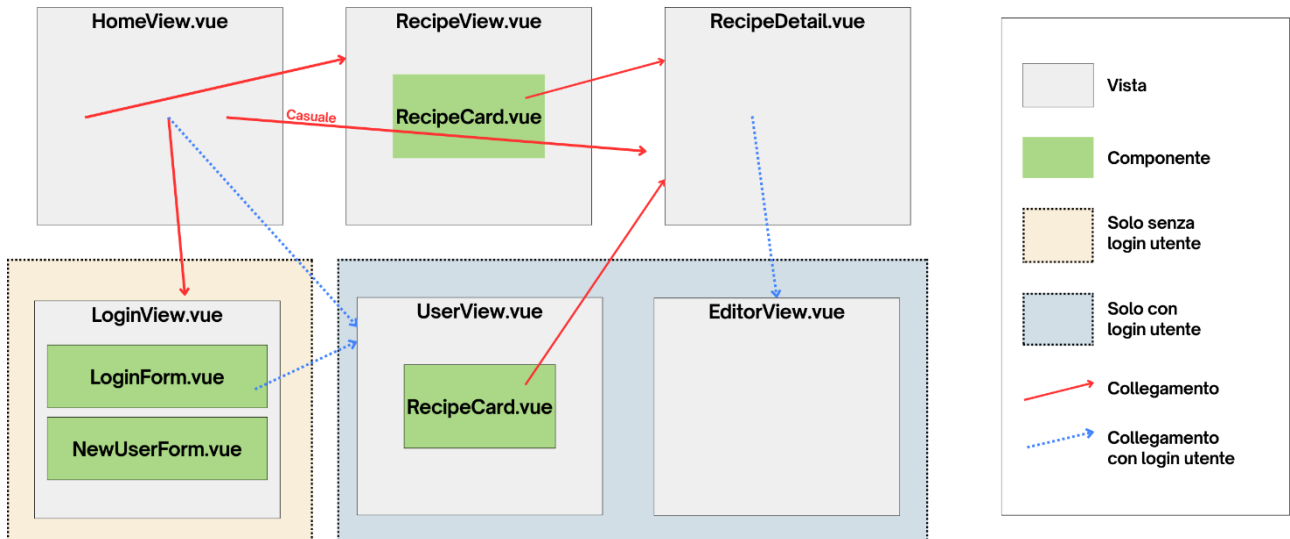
HomeView.vue

RecipeView.vue

RecipeCard.vue

Casuale

RecipeDetail.vue

LoginView.vue

LoginForm.vue

NewUserForm.vue

UserView.vue

RecipeCard.vue

EditorView.vue

Vista

Componente

Solo senza login utente

Solo con login utente

Collegamento

Collegamento con login utente